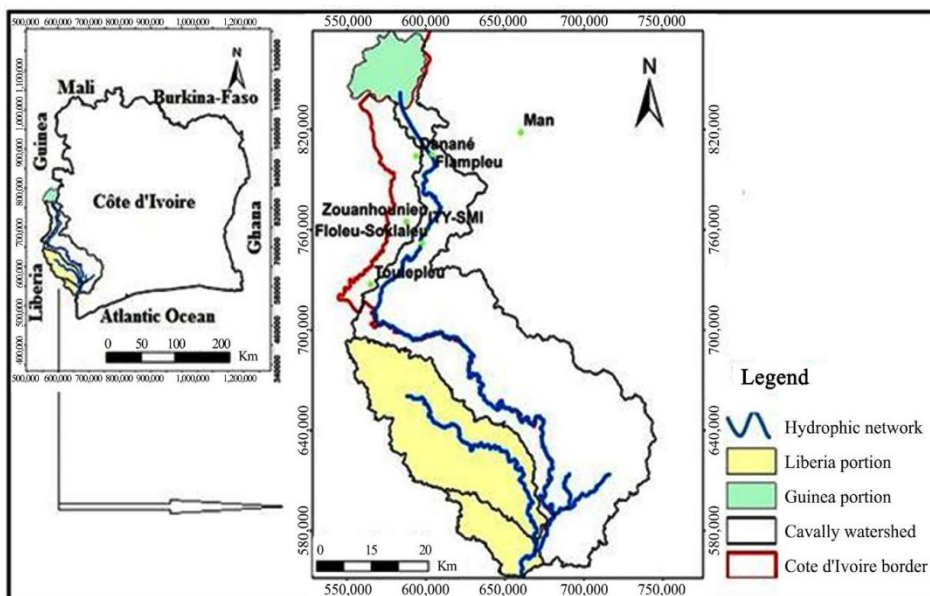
500,000 600,000 700,000 800,000 900,000 1,000,000 1,200,000

N

Mali

Burkina-Faso

Guinea

Côte d'Ivoire

Ghana

Liberia

Atlantic Ocean

0 50 100 200 Km

500,000 600,000 700,000 800,000 900,000 1,000,000 1,200,000

550,000 600,000 650,000 700,000 750,000

N

820,000

Man

Danané

Flampleu

Zouanhounien

TY-SMI

Floleu-Soklaleu

Toulepleu

760,000

700,000

640,000

580,000

0 15 20 Km

550,000 600,000 650,000 700,000 750,000

820,000

760,000

700,000

640,000

580,000

Legend

Hydrophic network

Liberia portion

Guinea portion

Cavally watershed

Cote d'Ivoire border